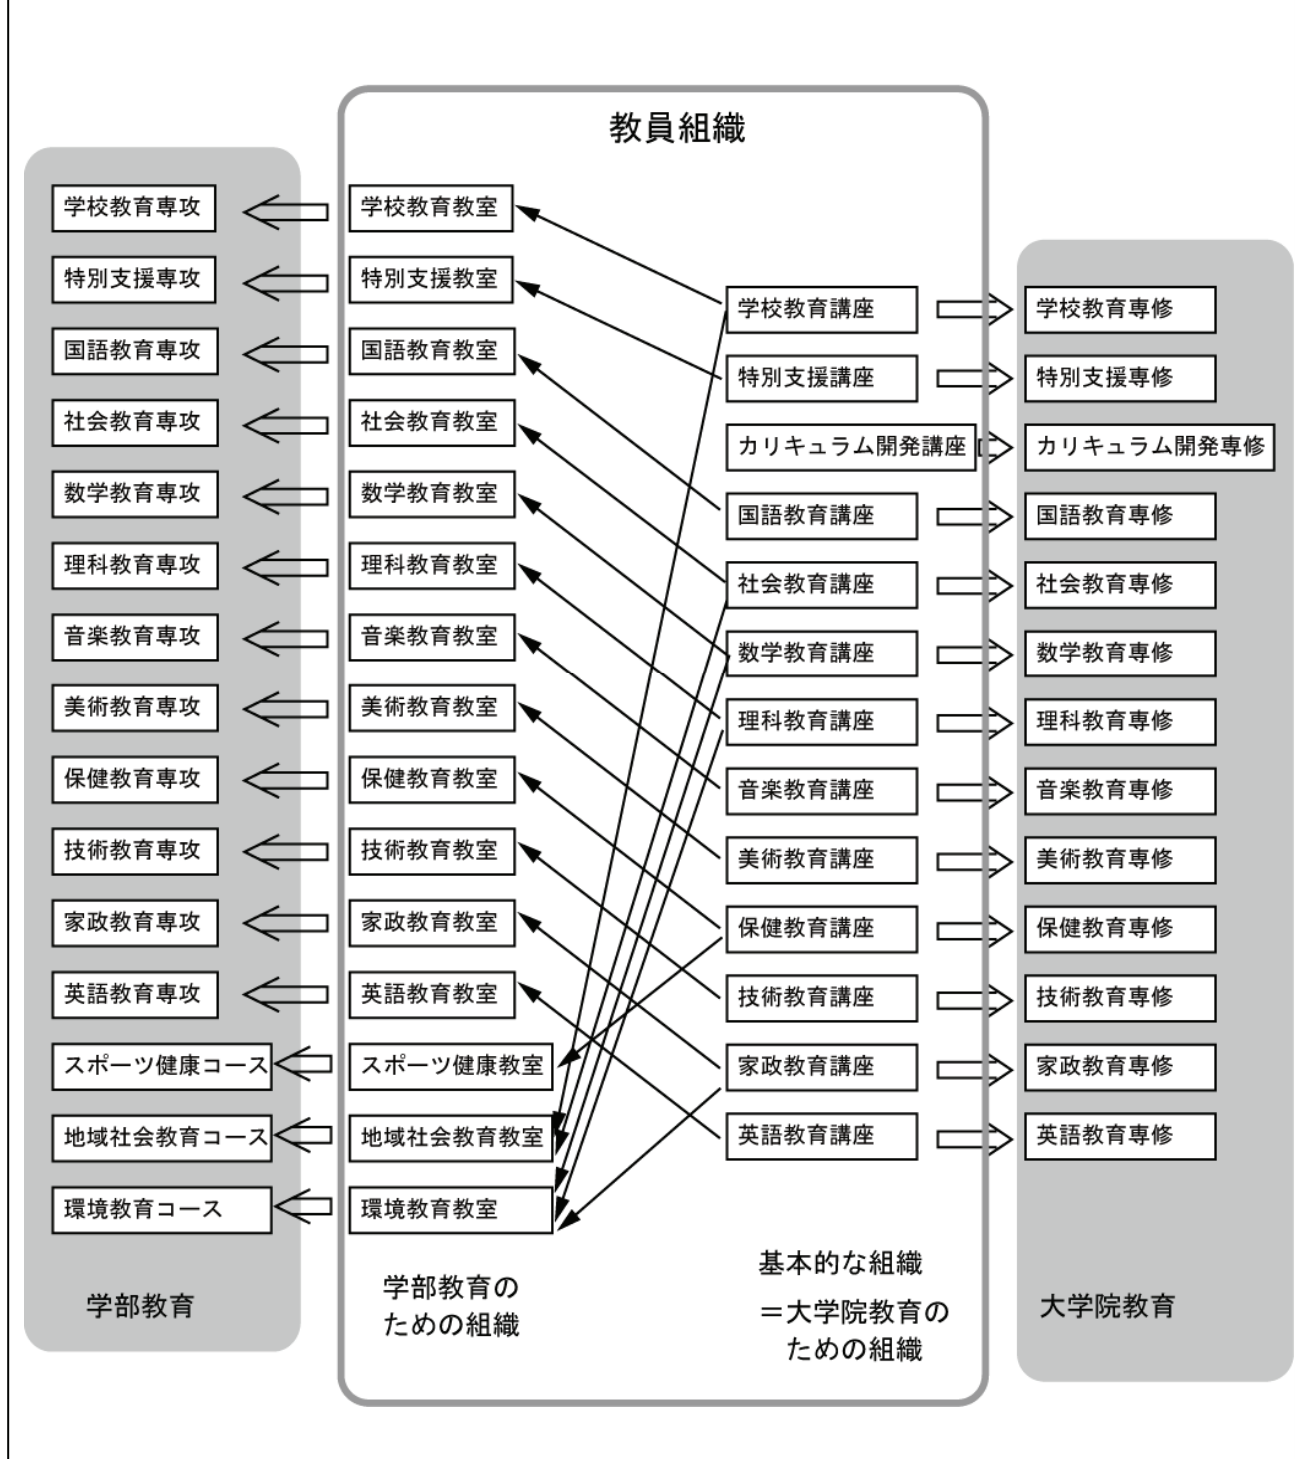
教員組織

学校教育専攻
特別支援専攻
国語教育専攻
社会教育専攻
数学教育専攻
理科教育専攻
音楽教育専攻
美術教育専攻
保健教育専攻
技術教育専攻
家政教育専攻
英語教育専攻
スポーツ健康コース
地域社会教育コース
環境教育コース

学部教育

学校教育教室
特別支援教室
国語教育教室
社会教育教室
数学教育教室
理科教育教室
音楽教育教室
美術教育教室
保健教育教室
技術教育教室
家政教育教室
英語教育教室
スポーツ健康教室
地域社会教育教室
環境教育教室

学部教育のための組織

学校教育講座
特別支援講座
カリキュラム開発講座
国語教育講座
社会教育講座
数学教育講座
理科教育講座
音楽教育講座
美術教育講座
保健教育講座
技術教育講座
家政教育講座
英語教育講座

基本的な組織
＝大学院教育のための組織

学校教育専修
特別支援専修
カリキュラム開発専修
国語教育専修
社会教育専修
数学教育専修
理科教育専修
音楽教育専修
美術教育専修
保健教育専修
技術教育専修
家政教育専修
英語教育専修

大学院教育